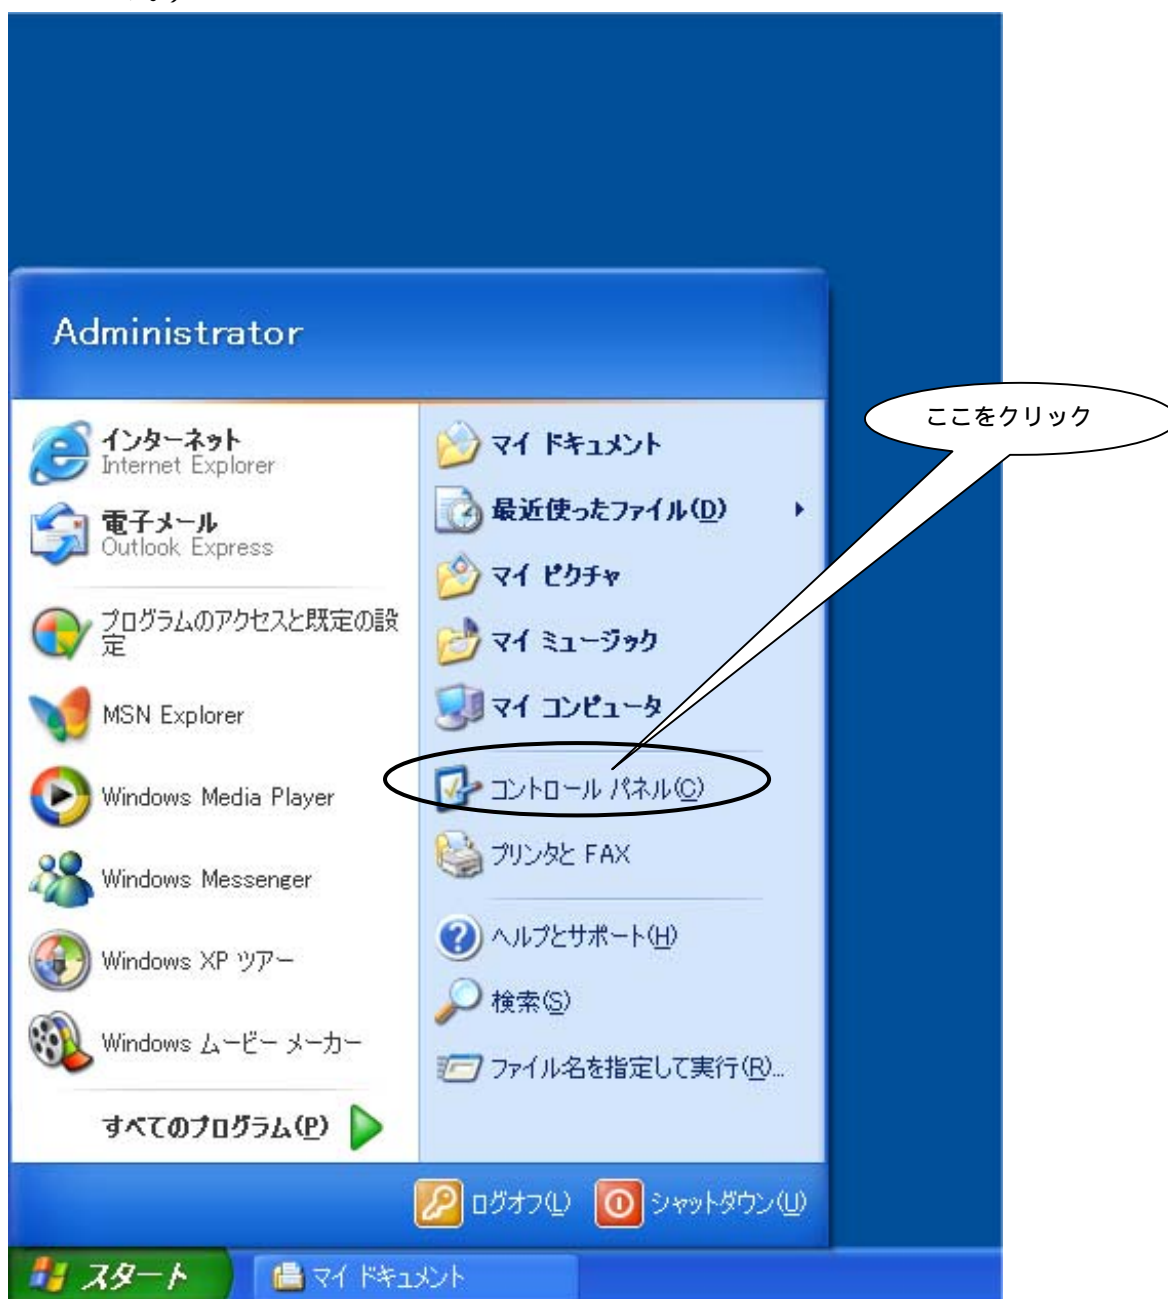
Administrator

インターネット
Internet Explorer

電子メール
Outlook Express

プログラムのアクセスと既定の設定

MSN Explorer

Windows Media Player

Windows Messenger

Windows XP ツアー

Windows ムービー メーカー

すべてのプログラム(P)

マイ ドキュメント

最近使ったファイル(D)

マイ ピクチャ

マイ ミュージック

マイ コンピュータ

コントロール パネル(C)

プリンタと FAX

ヘルプとサポート(H)

検索(S)

ファイル名を指定して実行(R)...

ここをクリック

ログオフ(L)

シャットダウン(U)

スタート

マイ ドキュメント